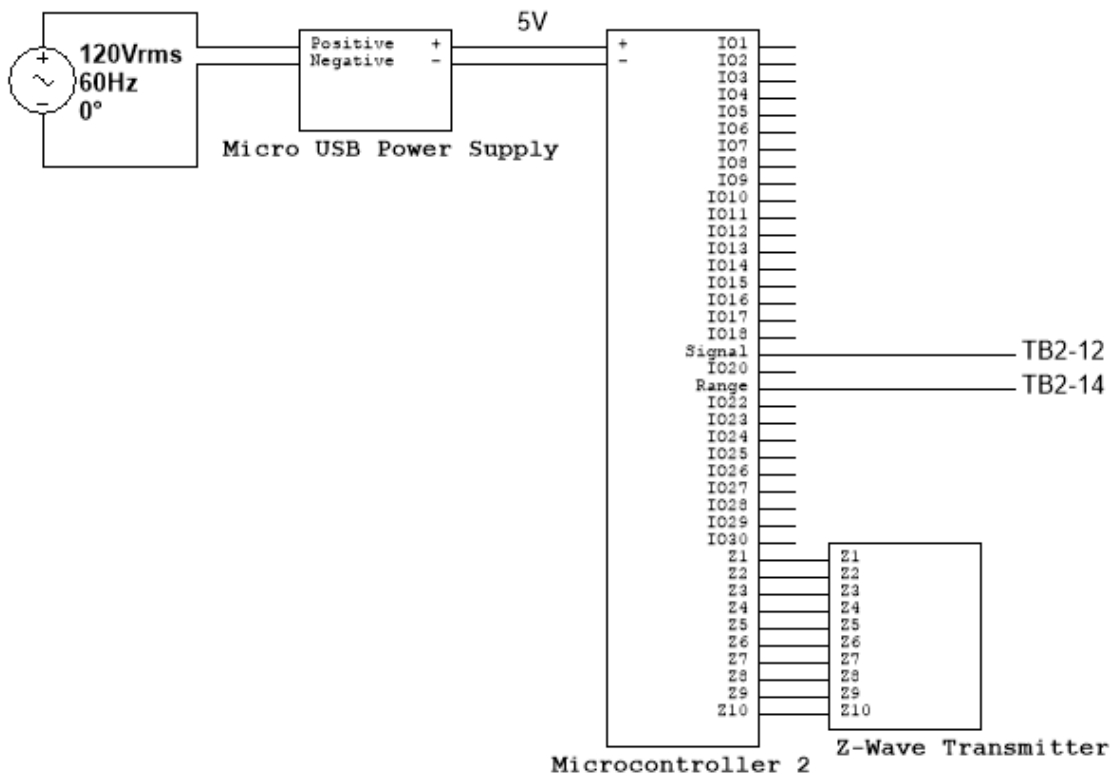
+
−
120Vrms
60Hz
0°

Positive +
Negative −
Micro USB Power Supply

5V

+
−
IO1
IO2
IO3
IO4
IO5
IO6
IO7
IO8
IO9
IO10
IO11
IO12
IO13
IO14
IO15
IO16
IO17
IO18
Signal
IO20
Range
IO22
IO23
IO24
IO25
IO26
IO27
IO28
IO29
IO30
Z1
Z2
Z3
Z4
Z5
Z6
Z7
Z8
Z9
Z10
Microcontroller 2

TB2-12
TB2-14

Z1
Z2
Z3
Z4
Z5
Z6
Z7
Z8
Z9
Z10
Z-Wave Transmitter